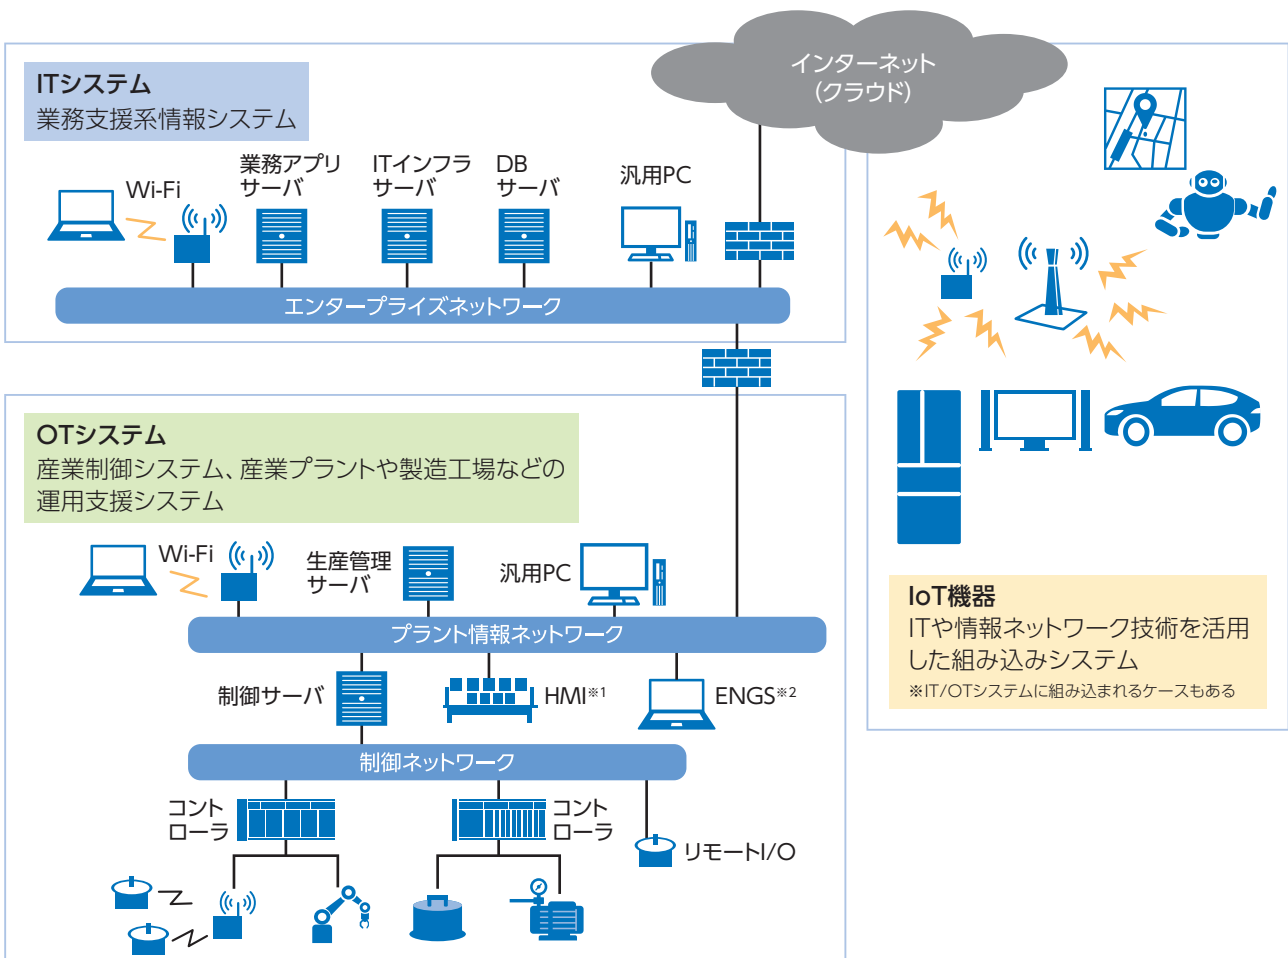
ITシステム
業務支援系情報システム

インターネット
(クラウド)

Wi-Fi

業務アプリ
サーバ

ITインフラ
サーバ

DB
サーバ

汎用PC

エンタープライズネットワーク

OTシステム
産業制御システム、産業プラントや製造工場などの運用支援システム

Wi-Fi

生産管理
サーバ

汎用PC

プラント情報ネットワーク

制御サーバ

HMI※1

ENGS※2

制御ネットワーク

コント
ローラ

コント
ローラ

リモートI/O

IoT機器
ITや情報ネットワーク技術を活用した組み込みシステム
※IT/OTシステムに組み込まれるケースもある